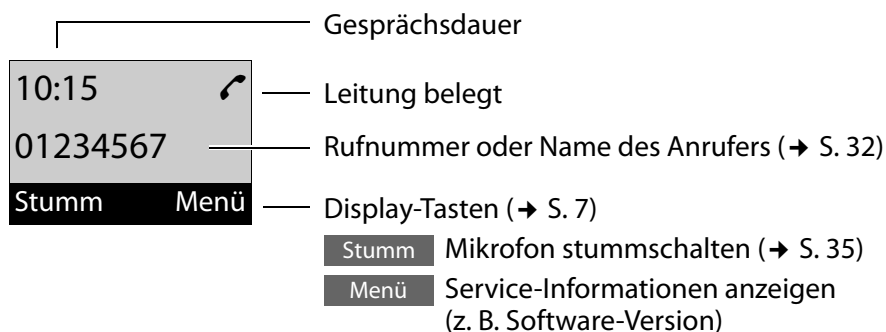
Gesprächsdauer

10:15

01234567

Stumm Menü

Leitung belegt

Rufnummer oder Name des Anrufers (→ S. 32)

Display-Tasten (→ S. 7)

Stumm Mikrofon stummschalten (→ S. 35)

Menü Service-Informationen anzeigen (z. B. Software-Version)